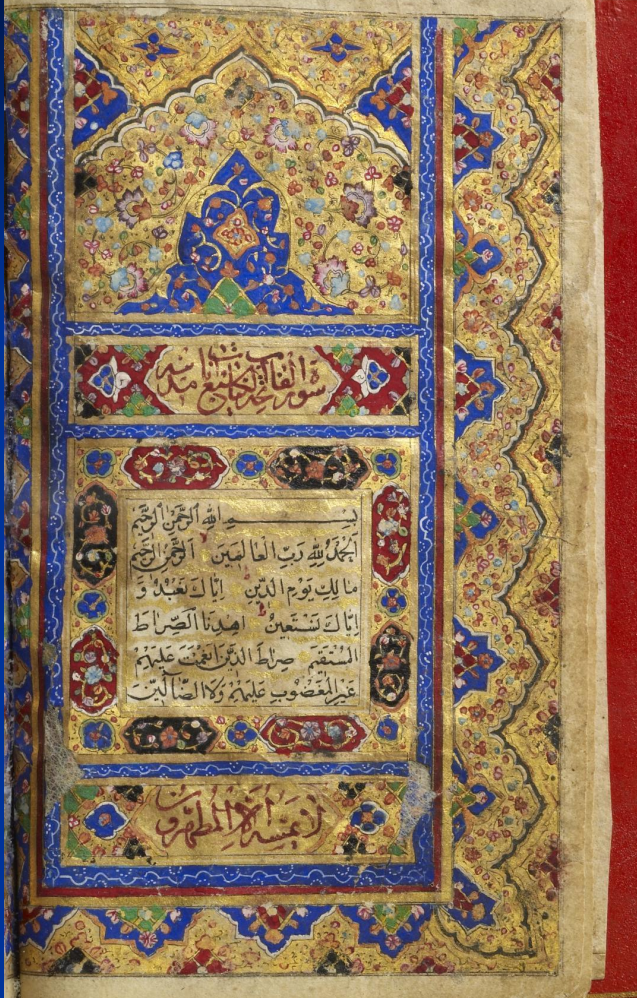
سورة الفاتحة سبع آيات

بسم الله الرحمن الرحيم
الحمد لله رب العالمين الرحمن الرحيم
مالك يوم الدين إياك نعبد و
إياك نستعين اهدنا الصراط
المستقيم صراط الذين أنعمت عليهم
غير المغضوب عليهم ولا الضالين

لا يمسه إلا المطهرون